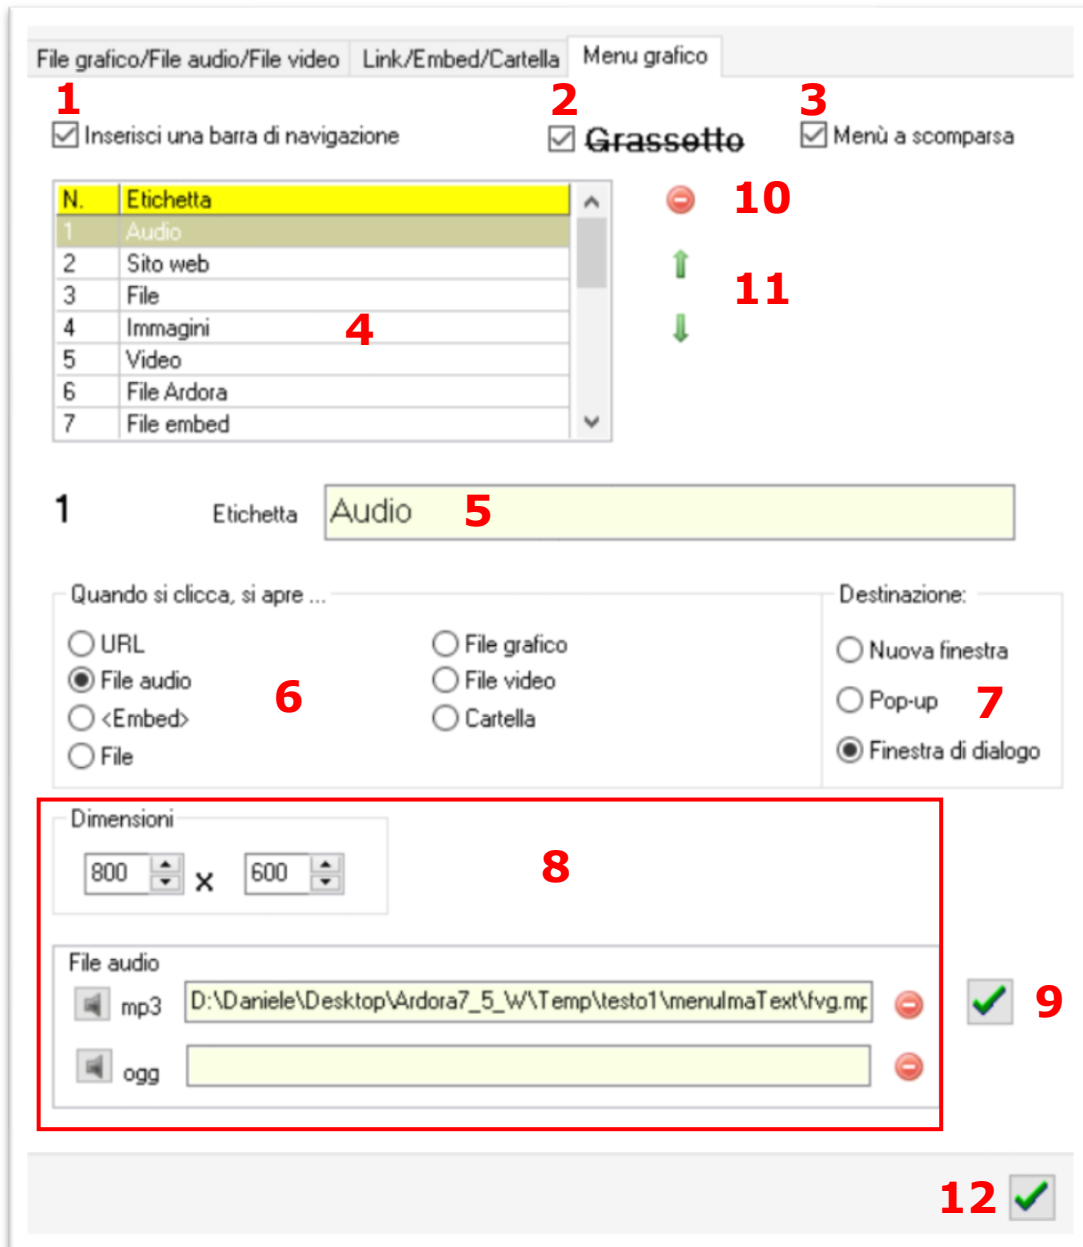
File grafico/File audio/File video | Link/Embed/Cartella | Menu grafico

1 Inserisci una barra di navigazione
2 Grassetto
3 Menù a scomparsa

| N. | Etichetta |
|---|---|
| 1 | Audio |
| 2 | Sito web |
| 3 | File |
| 4 | Immagini |
| 5 | Video |
| 6 | File Ardora |
| 7 | File embed |

4

10

11

1 Etichetta Audio 5

Quando si clicca, si apre ...
URL
File audio
<Embed>
File
File grafico
File video
Cartella
6

Destinazione:
Nuova finestra
Pop-up
Finestra di dialogo
7

Dimensioni
800 x 600
8

File audio
mp3 D:\Daniele\Desktop\Ardora7_5_W\Temp\testo1\menuImaText\fvg.mp
ogg

9

12